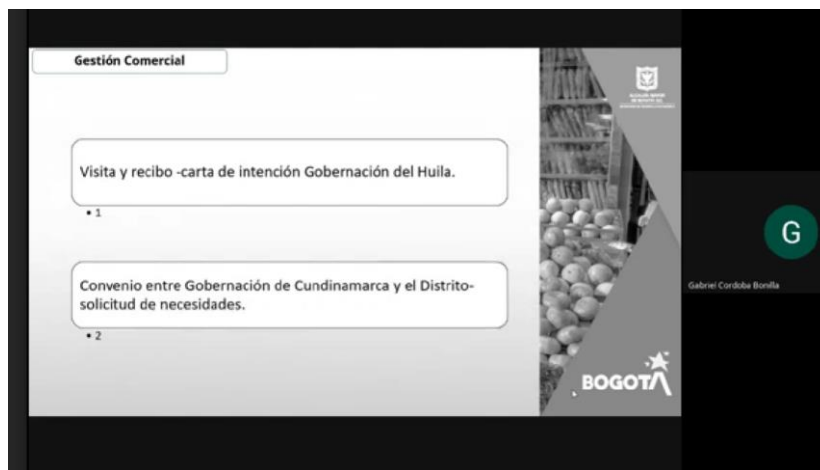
Gestión Comercial

Visita y recibo -carta de intención Gobernación del Huila.

• 1

Convenio entre Gobernación de Cundinamarca y el Distrito-solicitud de necesidades.

• 2

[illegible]

BOGOTÁ

G

Gabriel Cordoba Bonilla